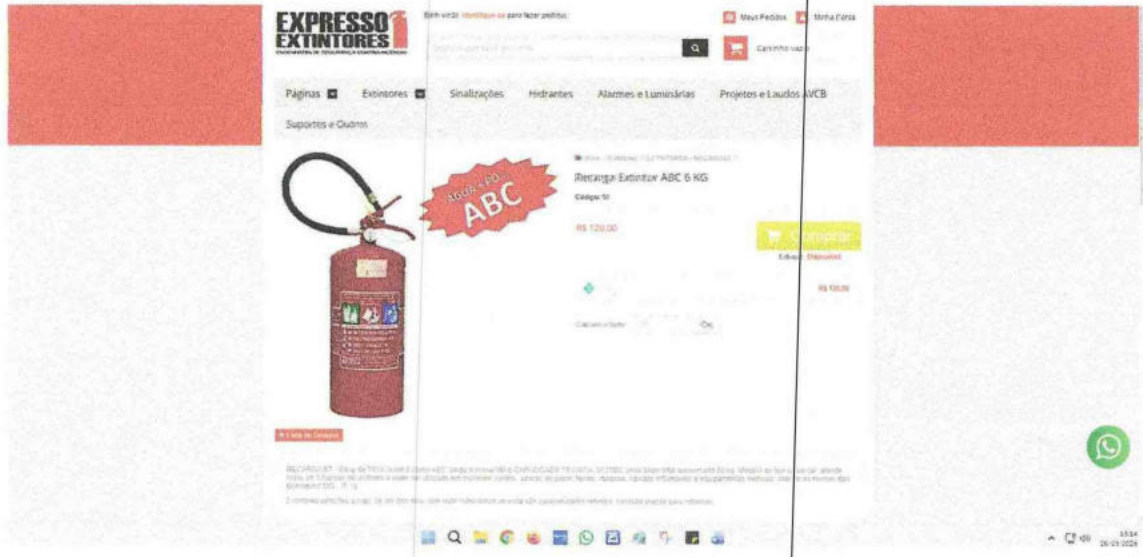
EXPRESSO EXTINTORES

Bem vindo! Identifique-se para fazer pedidos.

Meus Pedidos

Minha Conta

Carrinho vazio

Páginas

Extintores

Sinalizações

Hidrantes

Alarmes e Luminárias

Projetos e Laudos AVCB

Suportes e Outros

ÁGUA + PÓ ABC

Recarga Extintor ABC 6 KG

Código: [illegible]

R$ 120,00

Comprar

Estoque: Disponível

R$ 120,00

Calcular o frete

OK

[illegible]

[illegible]